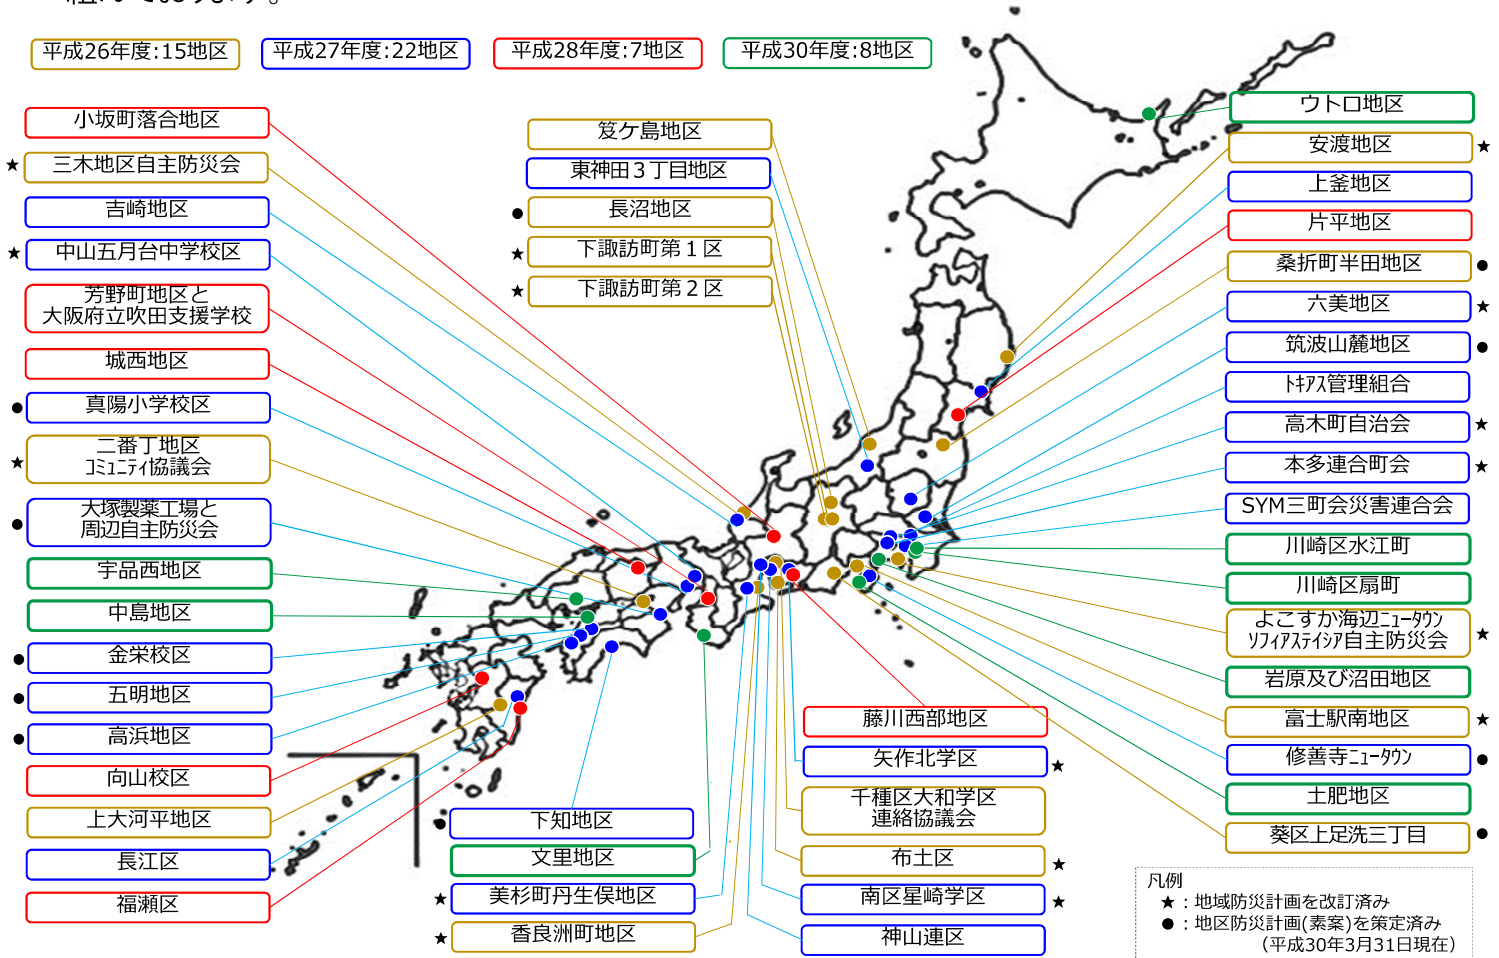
平成26年度:15地区
平成27年度:22地区
平成28年度:7地区
平成30年度:8地区

小坂町落合地区
★ 三木地区自主防災会
吉崎地区
★ 中山五月台中学校区
芳野町地区と大阪府立吹田支援学校
城西地区
● 真陽小学校区
★ 二番丁地区コミュニティ協議会
● 大塚製薬工場と周辺自主防災会
宇品西地区
中島地区
● 金栄校区
● 五明地区
● 高浜地区
向山校区
上大河平地区
長江区
福瀬区

笈ケ島地区
東神田３丁目地区
● 長沼地区
★ 下諏訪町第１区
★ 下諏訪町第２区

ウトロ地区
安渡地区 ★
上釜地区
片平地区
桑折町半田地区 ●
六美地区 ★
筑波山麓地区 ●
トキアス管理組合
高木町自治会 ★
本多連合町会 ★
SYM三町会災害連合会
川崎区水江町
川崎区扇町
よこすか海辺ニュータウンソフィアステイシア自主防災会 ★
岩原及び沼田地区
富士駅南地区 ★
修善寺ニュータウン ●
土肥地区
葵区上足洗三丁目 ●

藤川西部地区
矢作北学区 ★
千種区大和学区連絡協議会
布土区 ★
南区星崎学区 ★
神山連区

● 下知地区
文里地区
★ 美杉町丹生俣地区
★ 香良洲町地区

凡例
★：地域防災計画を改訂済み
●：地区防災計画(素案)を策定済み
(平成30年3月31日現在)